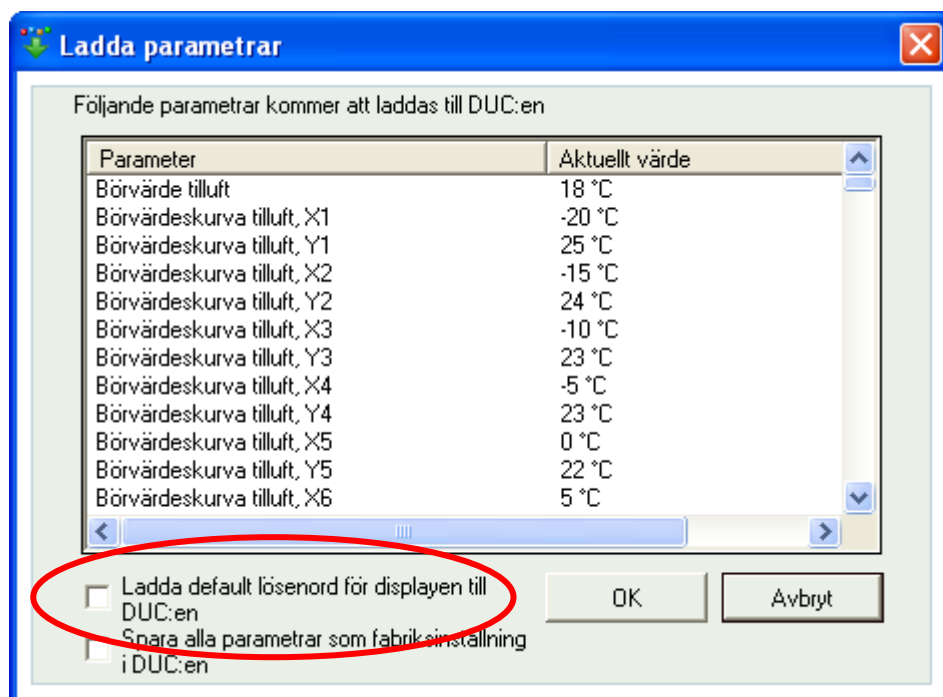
Ladda parametrar

Följande parametrar kommer att laddas till DUC:en

| Parameter | Aktuellt värde |
|---|---|
| Börvärde tilluft | 18 °C |
| Börvärdeskurva tilluft, X1 | -20 °C |
| Börvärdeskurva tilluft, Y1 | 25 °C |
| Börvärdeskurva tilluft, X2 | -15 °C |
| Börvärdeskurva tilluft, Y2 | 24 °C |
| Börvärdeskurva tilluft, X3 | -10 °C |
| Börvärdeskurva tilluft, Y3 | 23 °C |
| Börvärdeskurva tilluft, X4 | -5 °C |
| Börvärdeskurva tilluft, Y4 | 23 °C |
| Börvärdeskurva tilluft, X5 | 0 °C |
| Börvärdeskurva tilluft, Y5 | 22 °C |
| Börvärdeskurva tilluft, X6 | 5 °C |

Ladda default lösenord för displayen till DUC:en

Spara alla parametrar som fabriksinställning i DUC:en

OK

Avbryt